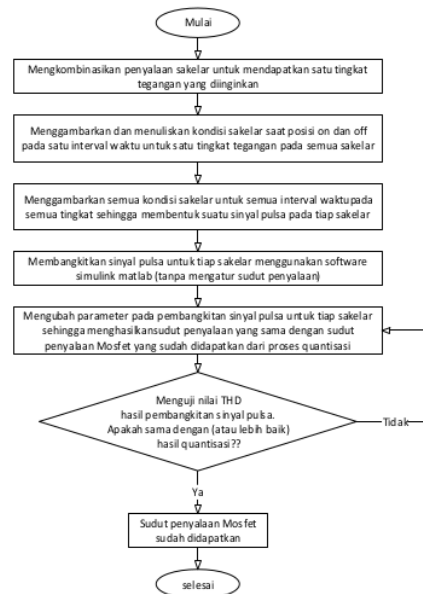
Mulai

Mengkombinasikan penyalaan sakelar untuk mendapatkan satu tingkat tegangan yang diinginkan

Menggambarkan dan menuliskan kondisi sakelar saat posisi on dan off pada satu interval waktu untuk satu tingkat tegangan pada semua sakelar

Menggambarkan semua kondisi sakelar untuk semua interval waktupada semua tingkat sehingga membentuk suatu sinyal pulsa pada tiap sakelar

Membangkitkan sinyal pulsa untuk tiap sakelar menggunakan software simulink matlab (tanpa mengatur sudut penyalaan)

Mengubah parameter pada pembangkitan sinyal pulsa untuk tiap sakelar sehingga menghasilkansudut penyalaan yang sama dengan sudut penyalaan Mosfet yang sudah didapatkan dari proses quantisasi

Menguji nilai THD hasil pembangkitan sinyal pulsa. Apakah sama dengan (atau lebih baik) hasil quantisasi??

Tidak

Ya

Sudut penyalaan Mosfet sudah didapatkan

selesai